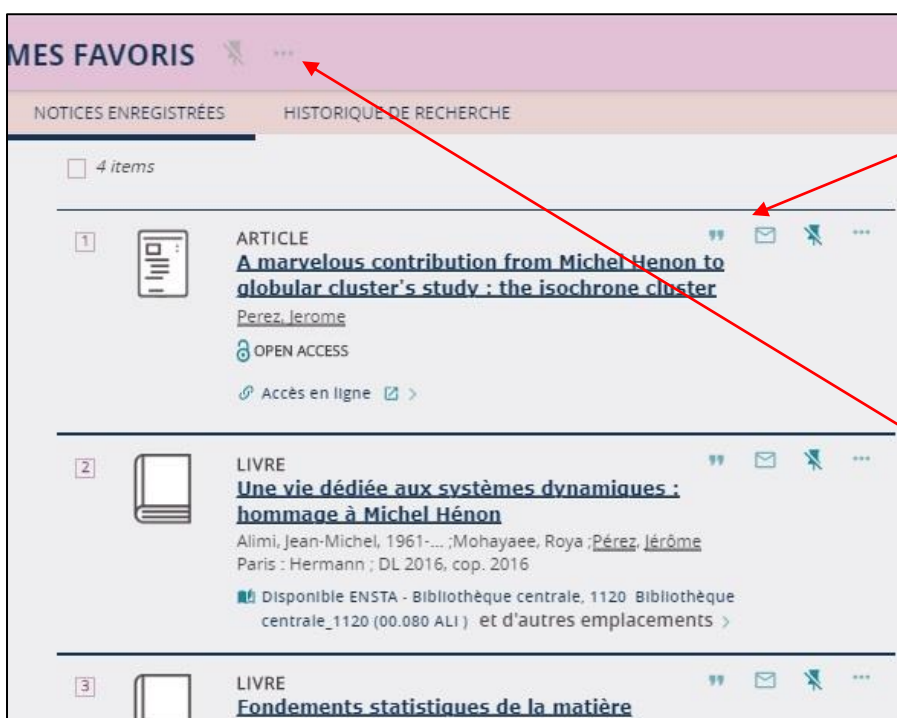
MES FAVORIS ···

NOTICES ENREGISTRÉES HISTORIQUE DE RECHERCHE

4 items

1

ARTICLE

A marvelous contribution from Michel Henon to globular cluster's study : the isochrone cluster

Perez, Jerome

OPEN ACCESS

Accès en ligne >

2

LIVRE

Une vie dédiée aux systèmes dynamiques : hommage à Michel Hénon

Alimi, Jean-Michel, 1961-... ;Mohayaee, Roya ;Pérez, Jérôme

Paris : Hermann ; DL 2016, cop. 2016

Disponible ENSTA - Bibliothèque centrale, 1120 Bibliothèque centrale_1120 (00.080 ALI ) et d'autres emplacements >

3

LIVRE

Fondements statistiques de la matière